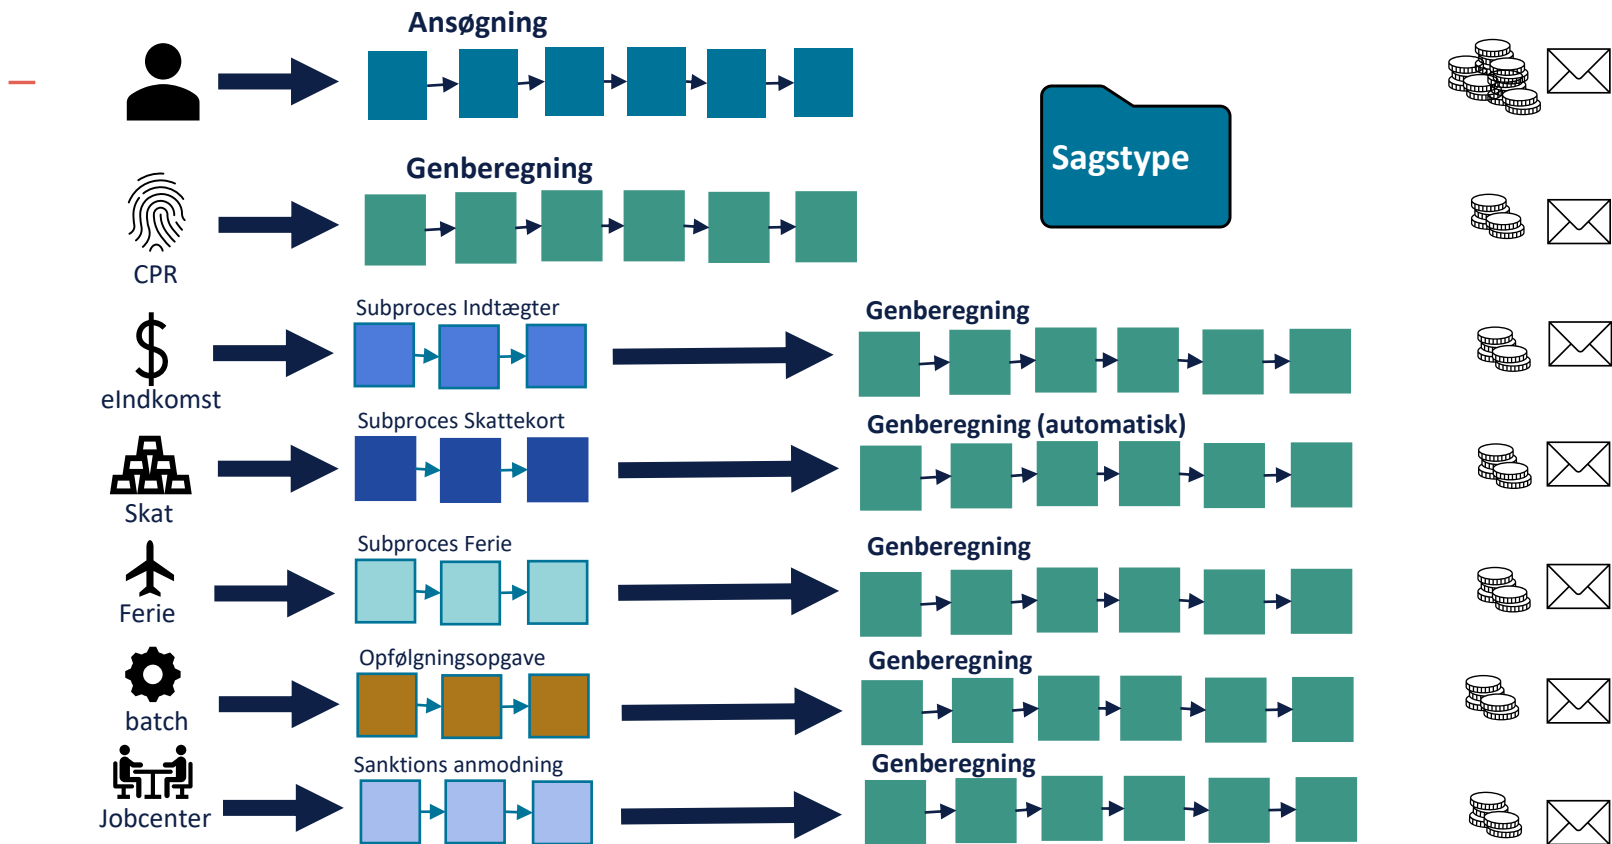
Ansøgning

Genberegning

CPR

Sagstype

Subproces Indtægter

Genberegning

eIndkomst

Subproces Skattekort

Genberegning (automatisk)

Skat

Subproces Ferie

Genberegning

Ferie

Opfølgningsopgave

Genberegning

batch

Sanktions anmodning

Genberegning

Jobcenter